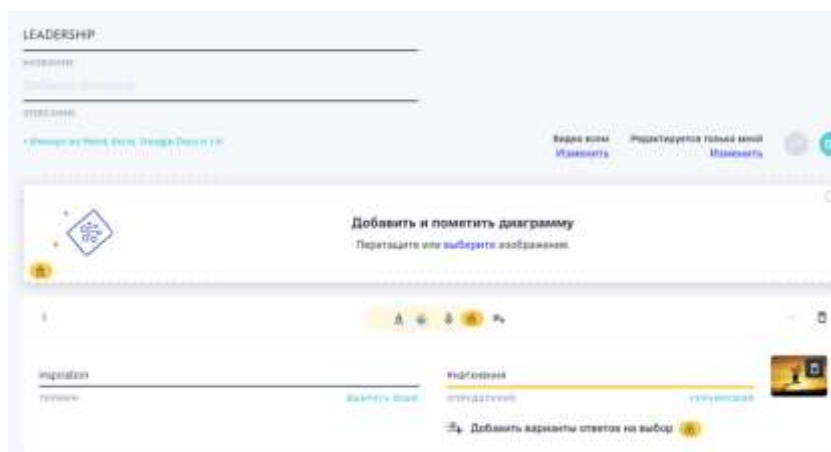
LEADERSHIP

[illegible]

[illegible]

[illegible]

+ Импорт из Word, Excel, Google Docs и т.п.

Видно всем
Изменить

Редактируется только мной
Изменить

Добавить и пометить диаграмму

Перетащите или выберите изображение.

1

inspiration

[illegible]

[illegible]

вдохновение

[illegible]

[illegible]

Добавить варианты ответов на выбор